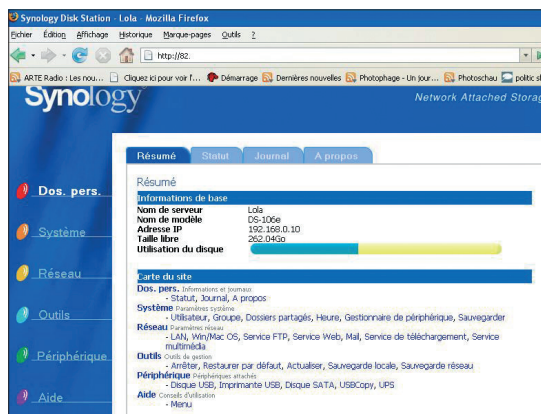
Synology Disk Station - Lola - Mozilla Firefox
Fichier Édition Affichage Historique Marque-pages Outils ?
http://82.
ARTE Radio : Les nou... Cliquez ici pour voir f... Démarrage Dernières nouvelles Photophage - Un jour... Photoschau politic sl

Synology
Network Attached Storag

Dos. pers.
Système
Réseau
Outils
Périphérique
Aide

Résumé Statut Journal A propos

Résumé

Informations de base
| | |
|---|---|
| Nom de serveur | Lola |
| Nom de modèle | DS-106e |
| Adresse IP | 192.168.0.10 |
| Taille libre | 262.04Go |
| Utilisation du disque | |

Carte du site
Dos. pers. Informations et journaux
- Statut, Journal, A propos
Système Paramètres système
- Utilisateur, Groupe, Dossiers partagés, Heure, Gestionnaire de périphérique, Sauvegarder
Réseau Paramètres réseau
- LAN, Win/Mac OS, Service FTP, Service Web, Mail, Service de téléchargement, Service multimédia
Outils Outils de gestion
- Arrêter, Restaurer par défaut, Actualiser, Sauvegarde locale, Sauvegarde réseau
Périphérique Périphériques attachés
- Disque USB, Imprimante USB, Disque SATA, USBCopy, UPS
Aide Conseils d'utilisation
- Menu